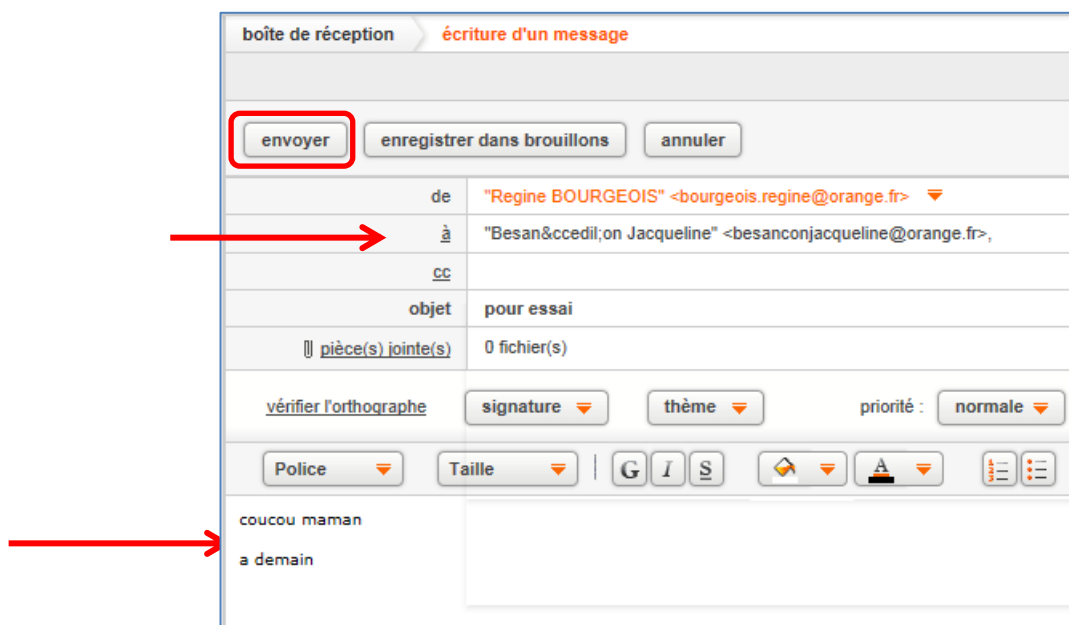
boîte de réception
écriture d'un message

envoyer
enregistrer dans brouillons
annuler

| | |
|---|---|
| de | "Regine BOURGEOIS" <bourgeois.regine@orange.fr> |
| à | "Besan&ccedil;on Jacqueline" <besanconjacqueline@orange.fr>, |
| cc | |
| objet | pour essai |
| pièce(s) jointe(s) | 0 fichier(s) |

vérifier l'orthographe
signature
thème
priorité :
normale

Police
Taille
G I S
A

coucou maman

a demain